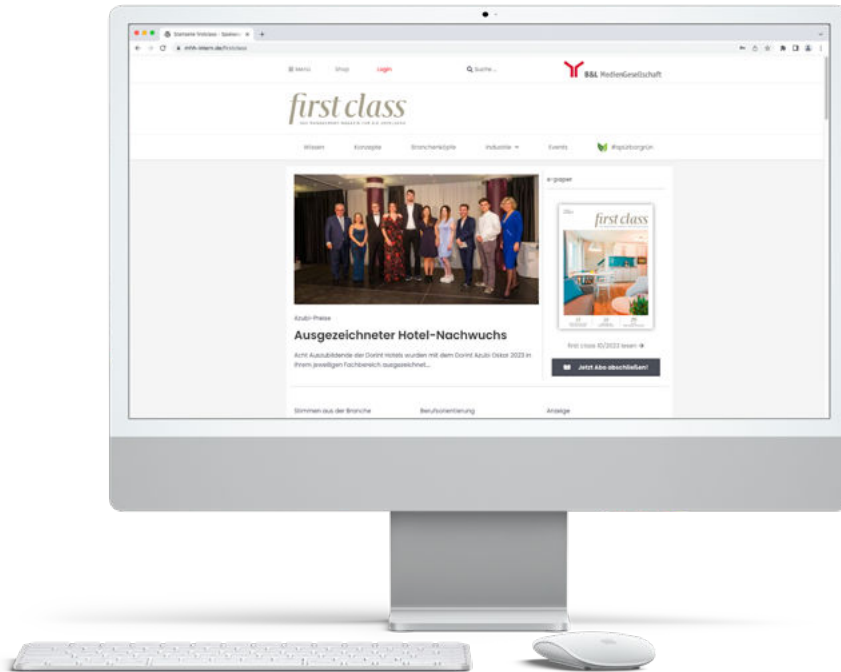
Startseite firstclass - Spelsen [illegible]

mhh-intern.de/firstclass

≡ Menü Shop Login Q Suche...

B&L MedienGesellschaft

first class

Wissen Konzepte Branchenköpfe Industrie Events #spürbargrün

Azubi-Preise

Ausgezeichneter Hotel-Nachwuchs

Acht Auszubildende der Dorint Hotels wurden mit dem Dorint Azubi Oskar 2023 in ihrem jeweiligen Fachbereich ausgezeichnet...

e-paper

first class

first class 10/2023 lesen →

Jetzt Abo abschließen!

Stimmen aus der Branche Berufsorientierung Anzeige